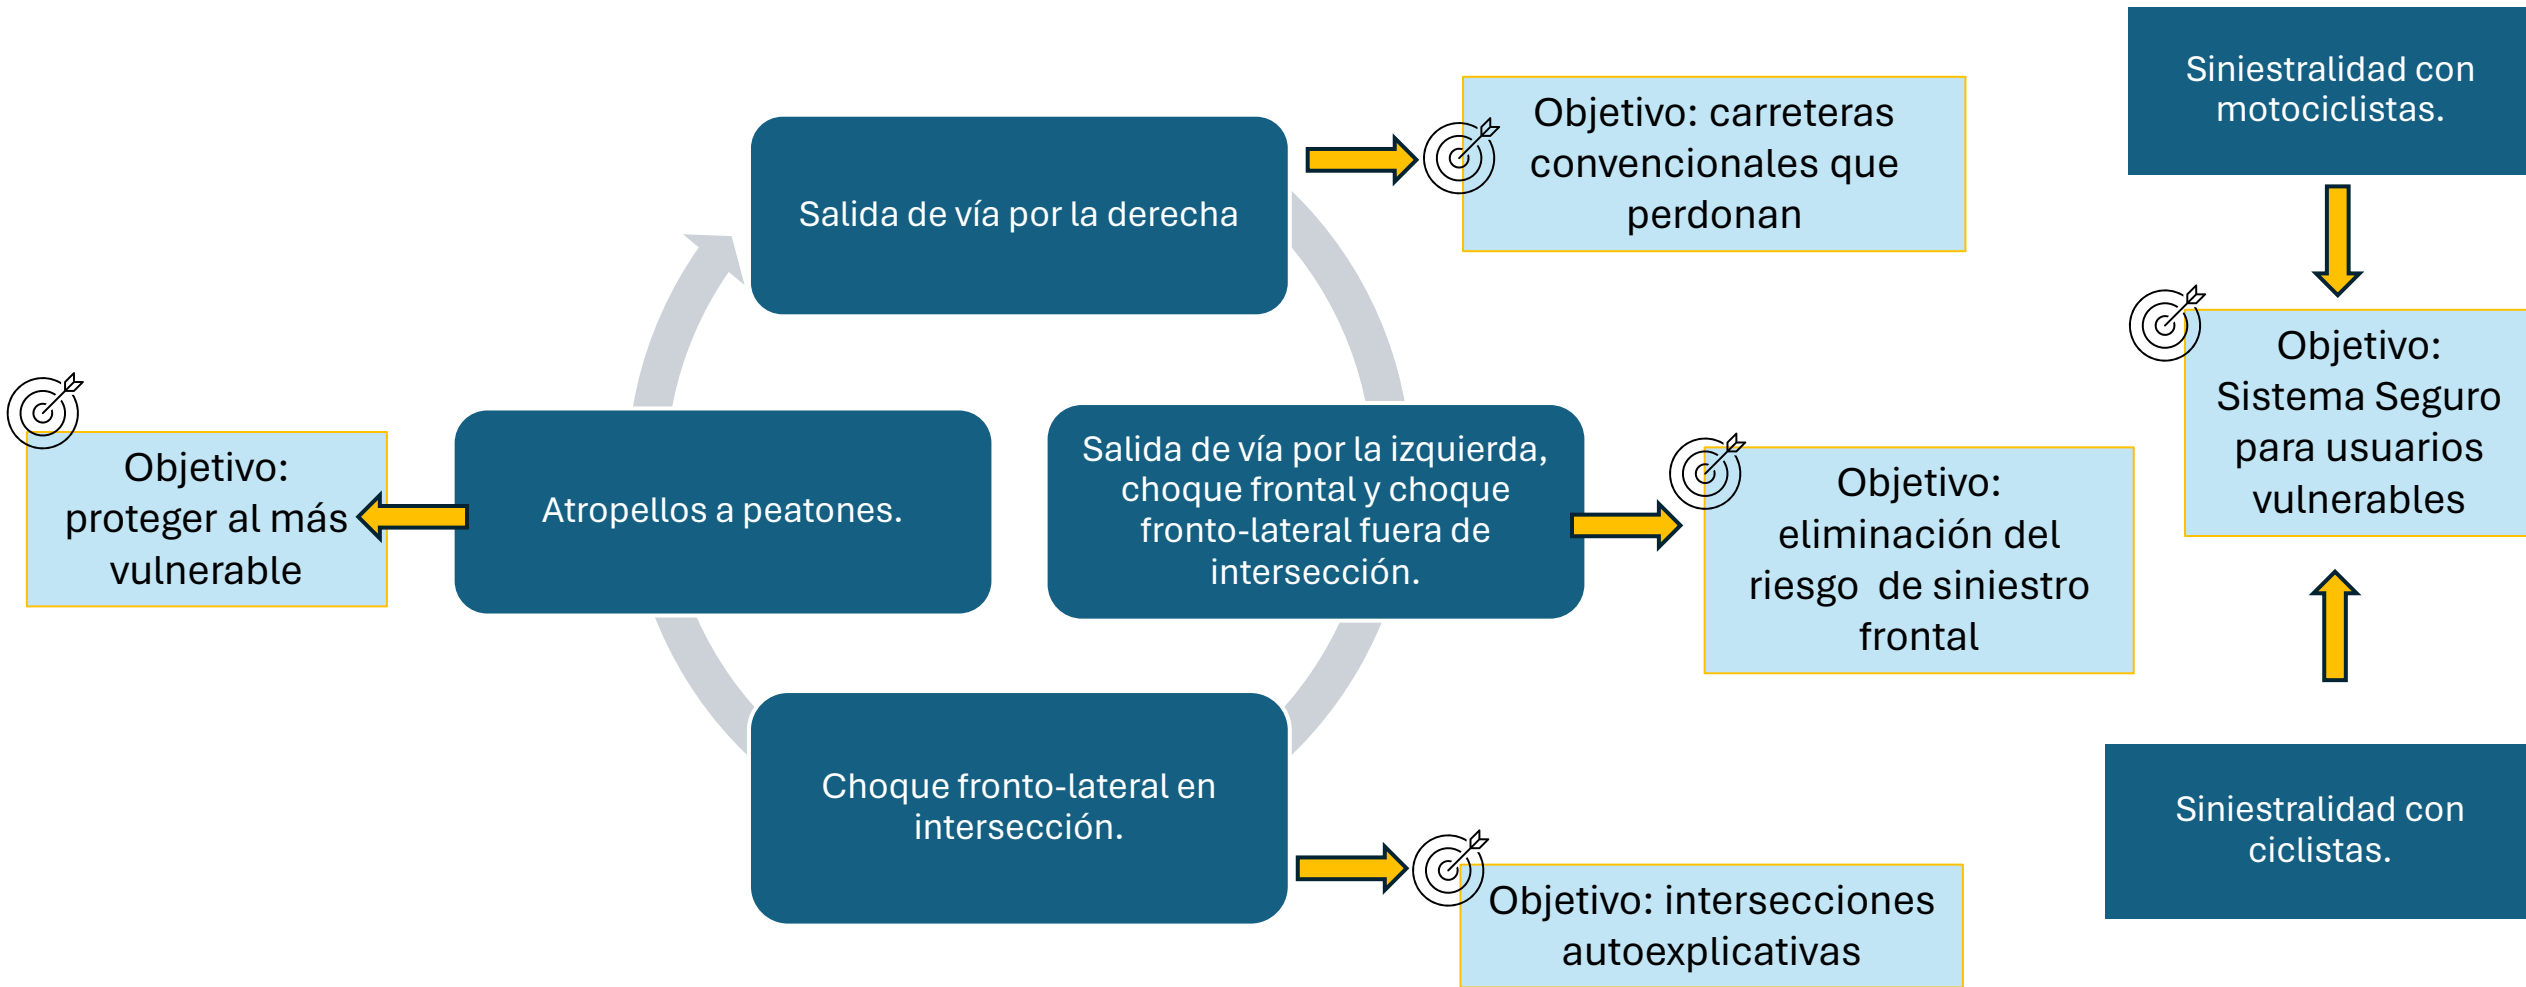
Salida de vía por la derecha

Objetivo: carreteras convencionales que perdonan

Siniestralidad con motociclistas.

Objetivo: Sistema Seguro para usuarios vulnerables

Siniestralidad con ciclistas.

Objetivo: proteger al más vulnerable

Atropellos a peatones.

Salida de vía por la izquierda, choque frontal y choque fronto-lateral fuera de intersección.

Objetivo: eliminación del riesgo de siniestro frontal

Choque fronto-lateral en intersección.

Objetivo: intersecciones autoexplicativas